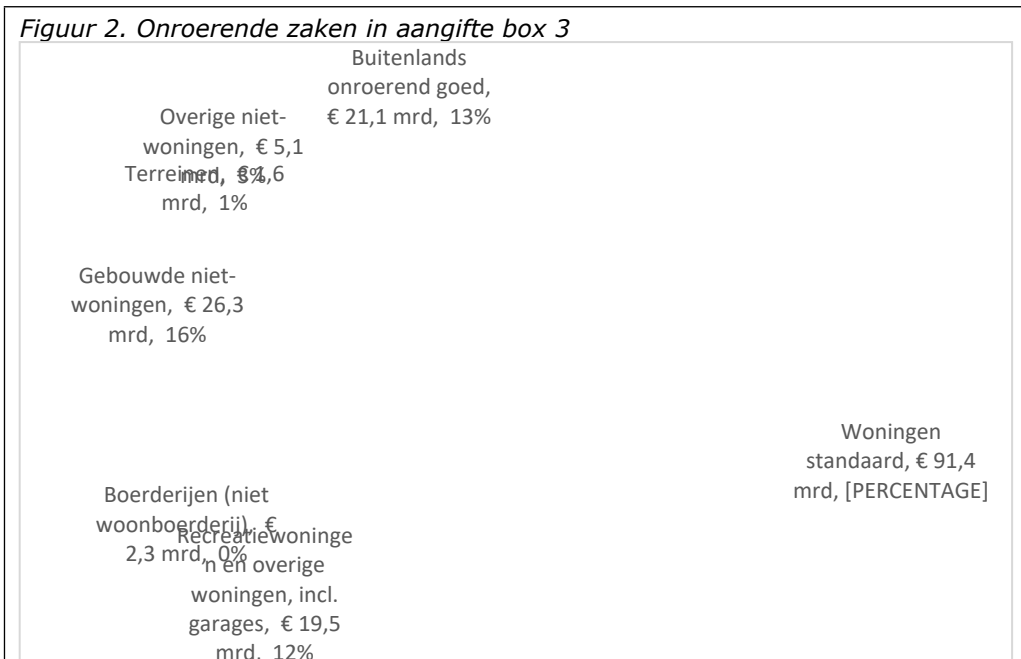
Figuur 2. Onroerende zaken in aangifte box 3

Buitenlands onroerend goed, € 21,1 mrd, 13%

Overige niet-woningen, € 5,1 mrd, 3%

Terreinen, € 1,6 mrd, 1%

Gebouwde niet-woningen, € 26,3 mrd, 16%

Woningen standaard, € 91,4 mrd, [PERCENTAGE]

Boerderijen (niet woonboerderij), € 2,3 mrd, 0%

Recreatiewoningen en overige woningen, incl. garages, € 19,5 mrd, 12%